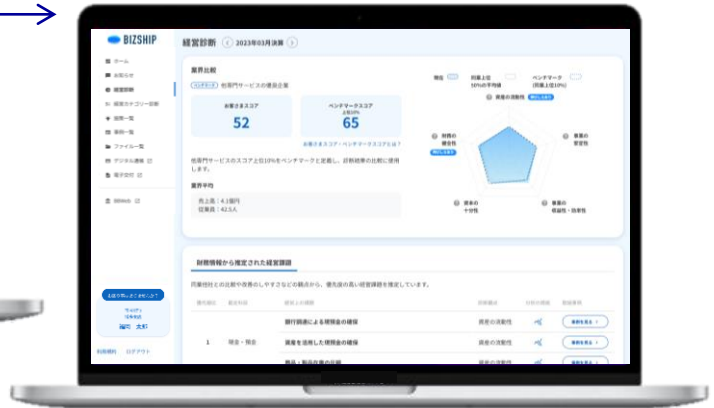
BIZSHIP

ホーム
お知らせ
経営診断
経営カテゴリー診断
施策一覧
事例一覧
ファイル一覧
デジタル通帳
電子交付

BIZWeb

お困りごとはありませんか？

経営診断 2023年03月決算

業界比較

他専門サービスの優良企業

お客さまスコア
52

ベンチマークスコア
上位10%
65

お客さまスコア・ベンチマークスコアとは？

他専門サービスのスコア上位10%をベンチマークと比較し、診断結果の比較に使用します。

業界平均

売上高：4.1億円
従業員：42.5人

現在
同業上位10%の平均値
ベンチマーク（同業上位10%）

資産の流動性
財務の健全性
事業の安定性
資本の十分性
事業の収益性・効率性

財務情報から推定された経営課題

同業他社との比較や改善のしやすさなどの観点から、優先度の高い経営課題を推定しています。

1 現金・預金

銀行借款による現預金の確保
資産の流動性
資産を活用した現預金の確保
資産の流動性

利用規約 ログアウト